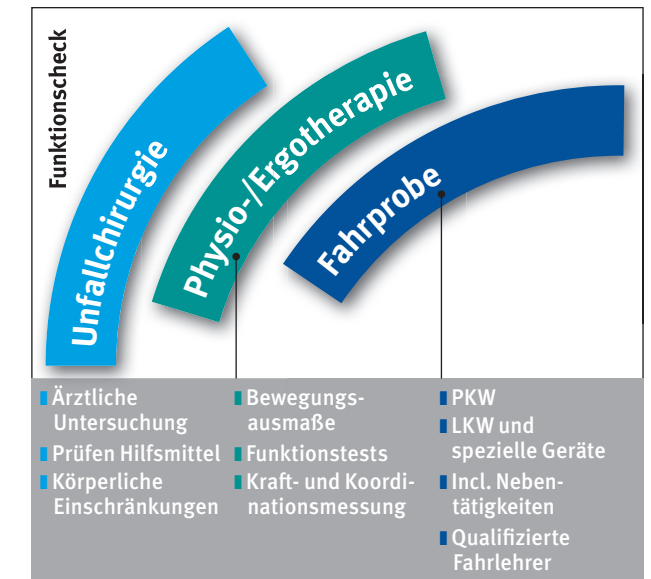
Funktionscheck

Unfallchirurgie

Physio-/Ergotherapie

Fahrprobe

- Ärztliche Untersuchung
- Prüfen Hilfsmittel
- Körperliche Einschränkungen

- Bewegungsausmaße
- Funktionstests
- Kraft- und Koordinationsmessung

- PKW
- LKW und spezielle Geräte
- Incl. Nebentätigkeiten
- Qualifizierte Fahrlehrer